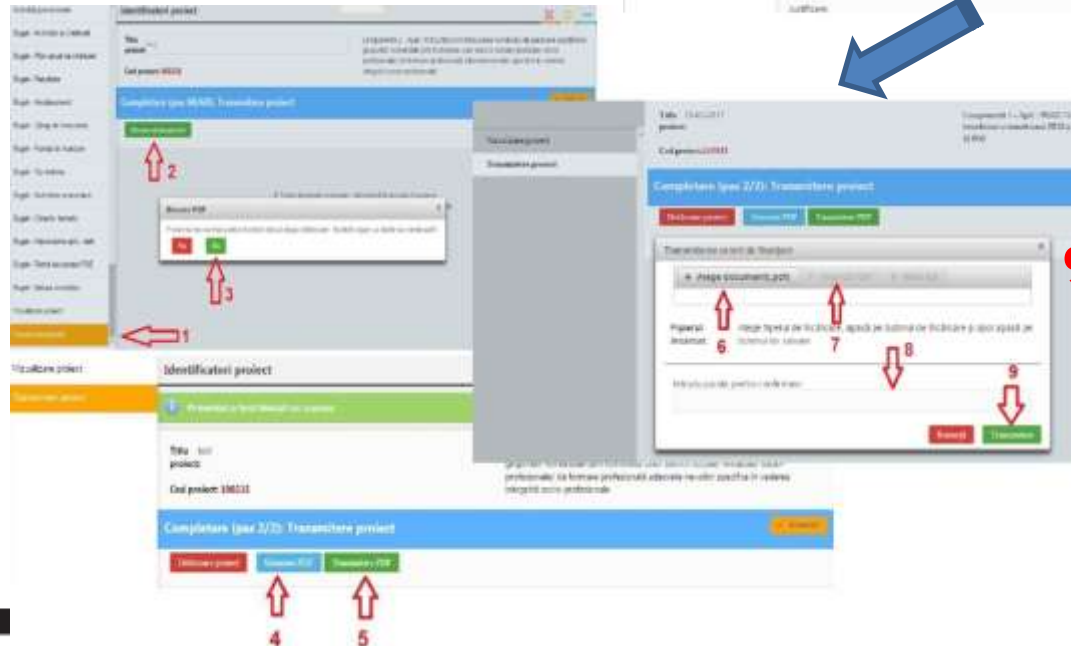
Identificatori proiect

Titlu proiect

Cod proiect:

Completare (pas 2/2): Transmitere proiect

2

Generare PDF

Nu

Da

3

1

Vizualizare proiect

Transmitere proiect

Identificatori proiect

Proiectul a fost finalizat cu succes

Titlu proiect

Cod proiect: 106153

Completare (pas 2/2): Transmitere proiect

Deblocare proiect

Generare PDF

Transmitere PDF

4

5

Vizualizare proiect

Transmitere proiect

Titlu proiect

Cod proiect:

Completare (pas 2/2): Transmitere proiect

Deblocare proiect

Generare PDF

Transmitere PDF

Transmitere cerere de finanțare

+ Alege documente .pdf

6

7

8

9

Fișierul atașat: Alege fișierul de încărcare, apasă pe butonul de încărcare și apoi apasă pe butonul de salvare.

Renunță

Transmitere